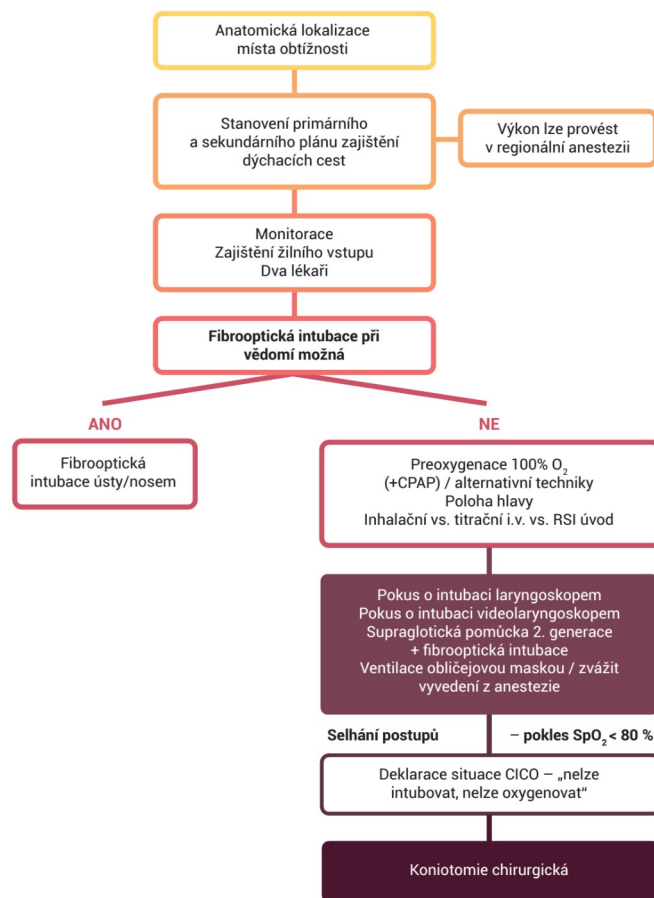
Anatomická lokalizace místa obtížnosti

Stanovení primárního a sekundárního plánu zajištění dýchacích cest

Výkon lze provést v regionální anestezii

Monitorace
Zajištění žilního vstupu
Dva lékaři

Fibrooptická intubace při vědomí možná

ANO

NE

Fibrooptická intubace ústy/nosem

Preoxygenace 100% $O_2$ (+CPAP) / alternativní techniky
Poloha hlavy
Inhalační vs. titrační i.v. vs. RSI úvod

Pokus o intubaci laryngoskopem
Pokus o intubaci videolaryngoskopem
Supraglotická pomůcka 2. generace + fibrooptická intubace
Ventilace obličejovou maskou / zvážit vyvedení z anestezie

Selhání postupů

– pokles $SpO_2$ < 80 %

Deklarace situace CICO – „nelze intubovat, nelze oxygenovat“

Koniotomie chirurgická